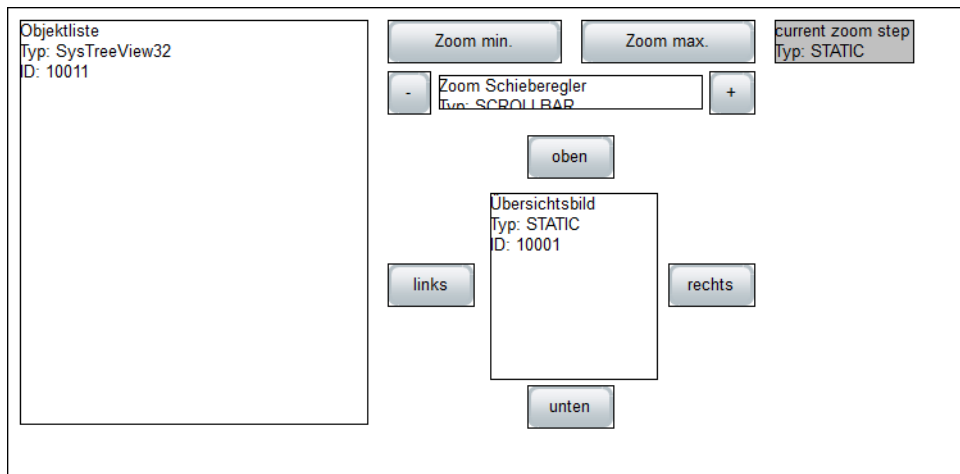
Objektliste
Typ: SysTreeView32
ID: 10011

Zoom min.

Zoom max.

current zoom step
Typ: STATIC

-

Zoom Schieberegler
Typ: SCROLLBAR

+

oben

Übersichtsbild
Typ: STATIC
ID: 10001

links

rechts

unten